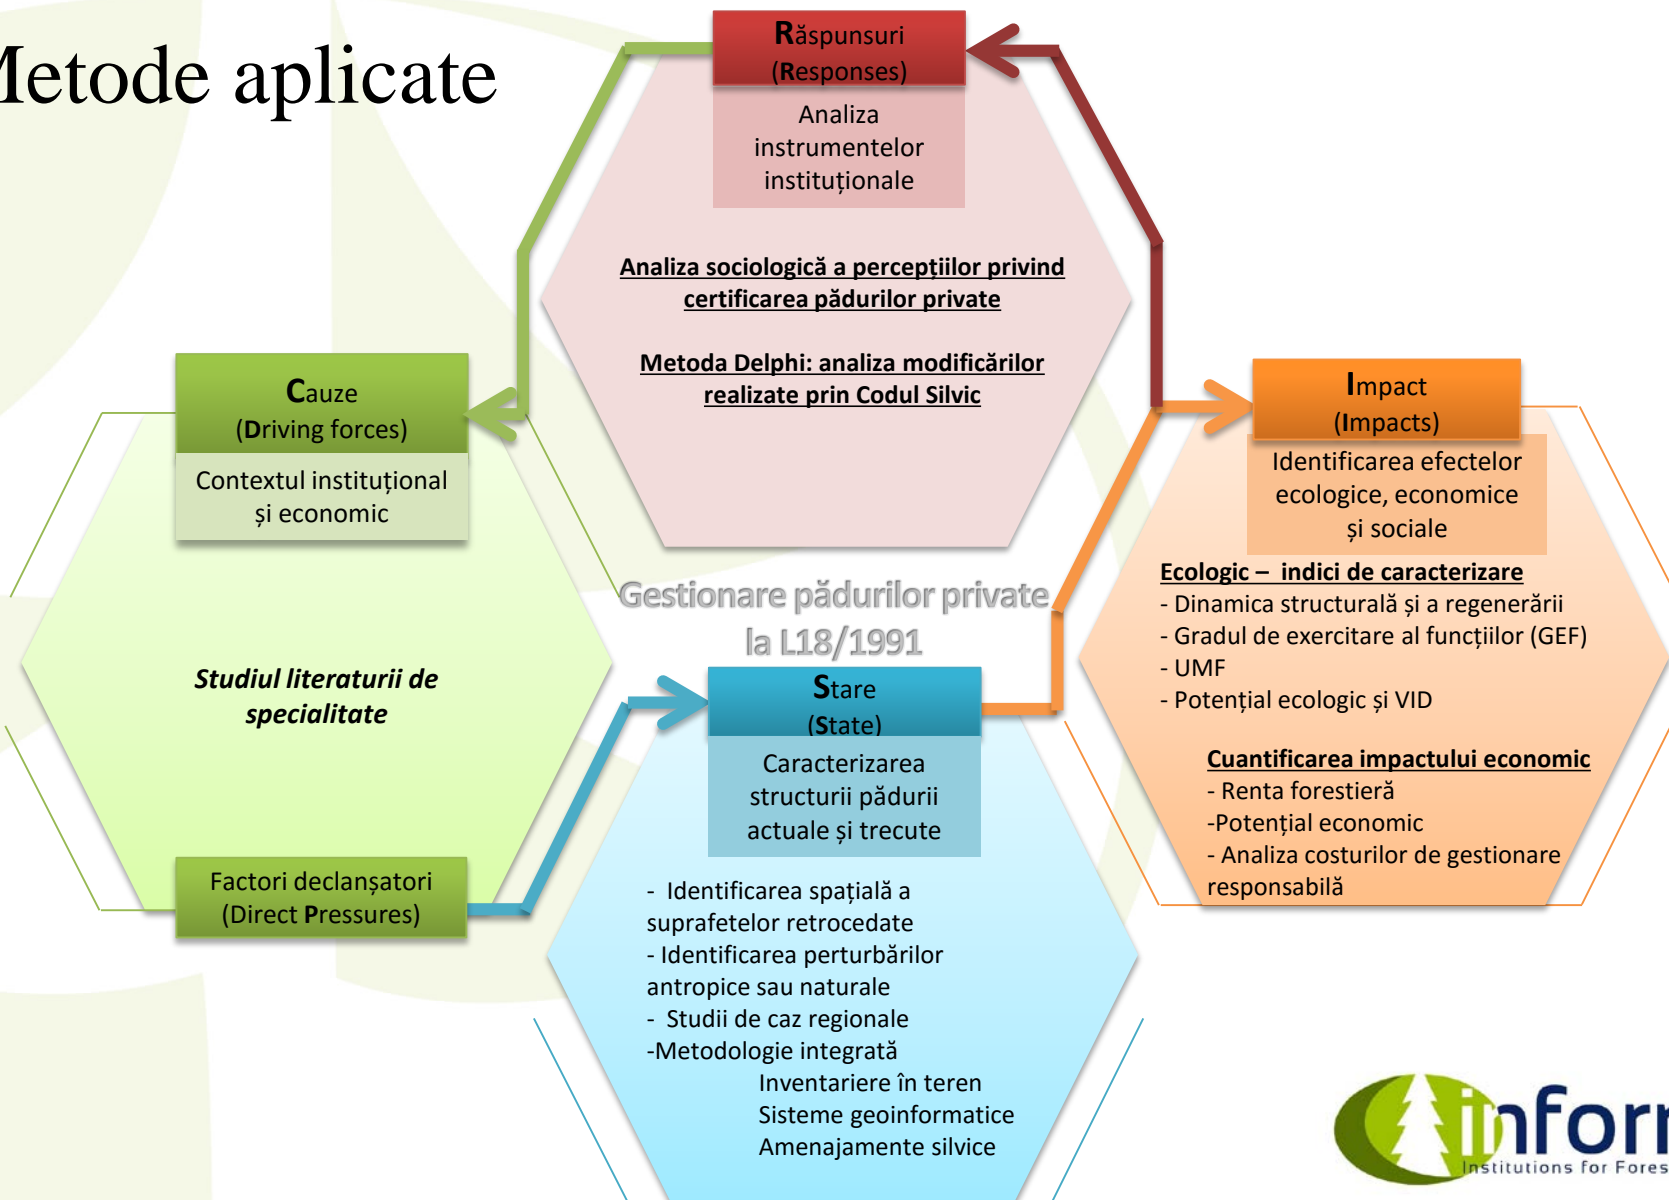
Metode aplicate

Răspunsuri
(Responses)

Analiza instrumentelor instituționale

Analiza sociologică a percepțiilor privind certificarea pădurilor private

Metoda Delphi: analiza modificărilor realizate prin Codul Silvic

Cauze
(Driving forces)

Contextul instituțional și economic

Studiul literaturii de specialitate

Factori declanșatori
(Direct Pressures)

Gestionare pădurilor private la L18/1991

Impact
(Impacts)

Identificarea efectelor ecologice, economice și sociale

Ecologic – indici de caracterizare
- Dinamica structurală și a regenerării
- Gradul de exercitare al funcțiilor (GEF)
- UMF
- Potențial ecologic și VID

Cuantificarea impactului economic
- Renta forestieră
-Potențial economic
- Analiza costurilor de gestionare responsabilă

Stare
(State)

Caracterizarea structurii pădurii actuale și trecute

- Identificarea spațială a suprafetelor retrocedate
- Identificarea perturbărilor antropice sau naturale
- Studii de caz regionale
-Metodologie integrată
Inventariere în teren
Sisteme geoinformatice
Amenajamente silvice

infor
Institutions for Fores